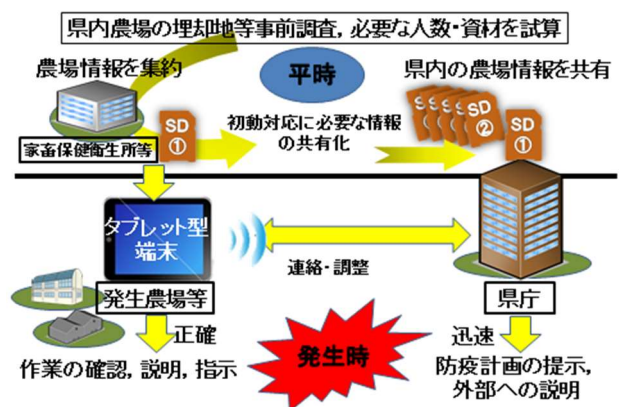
県内農場の埋却地等事前調査，必要な人数・資材を試算

農場情報を集約

平時

県内の農場情報を共有

SD ①

家畜保健衛生所等

初動対応に必要な情報の共有化

SD ② SD ①

タブレット型端末

連絡・調整

発生農場等

県庁

正確

作業の確認，説明，指示

発生時

迅速

防疫計画の提示，外部への説明